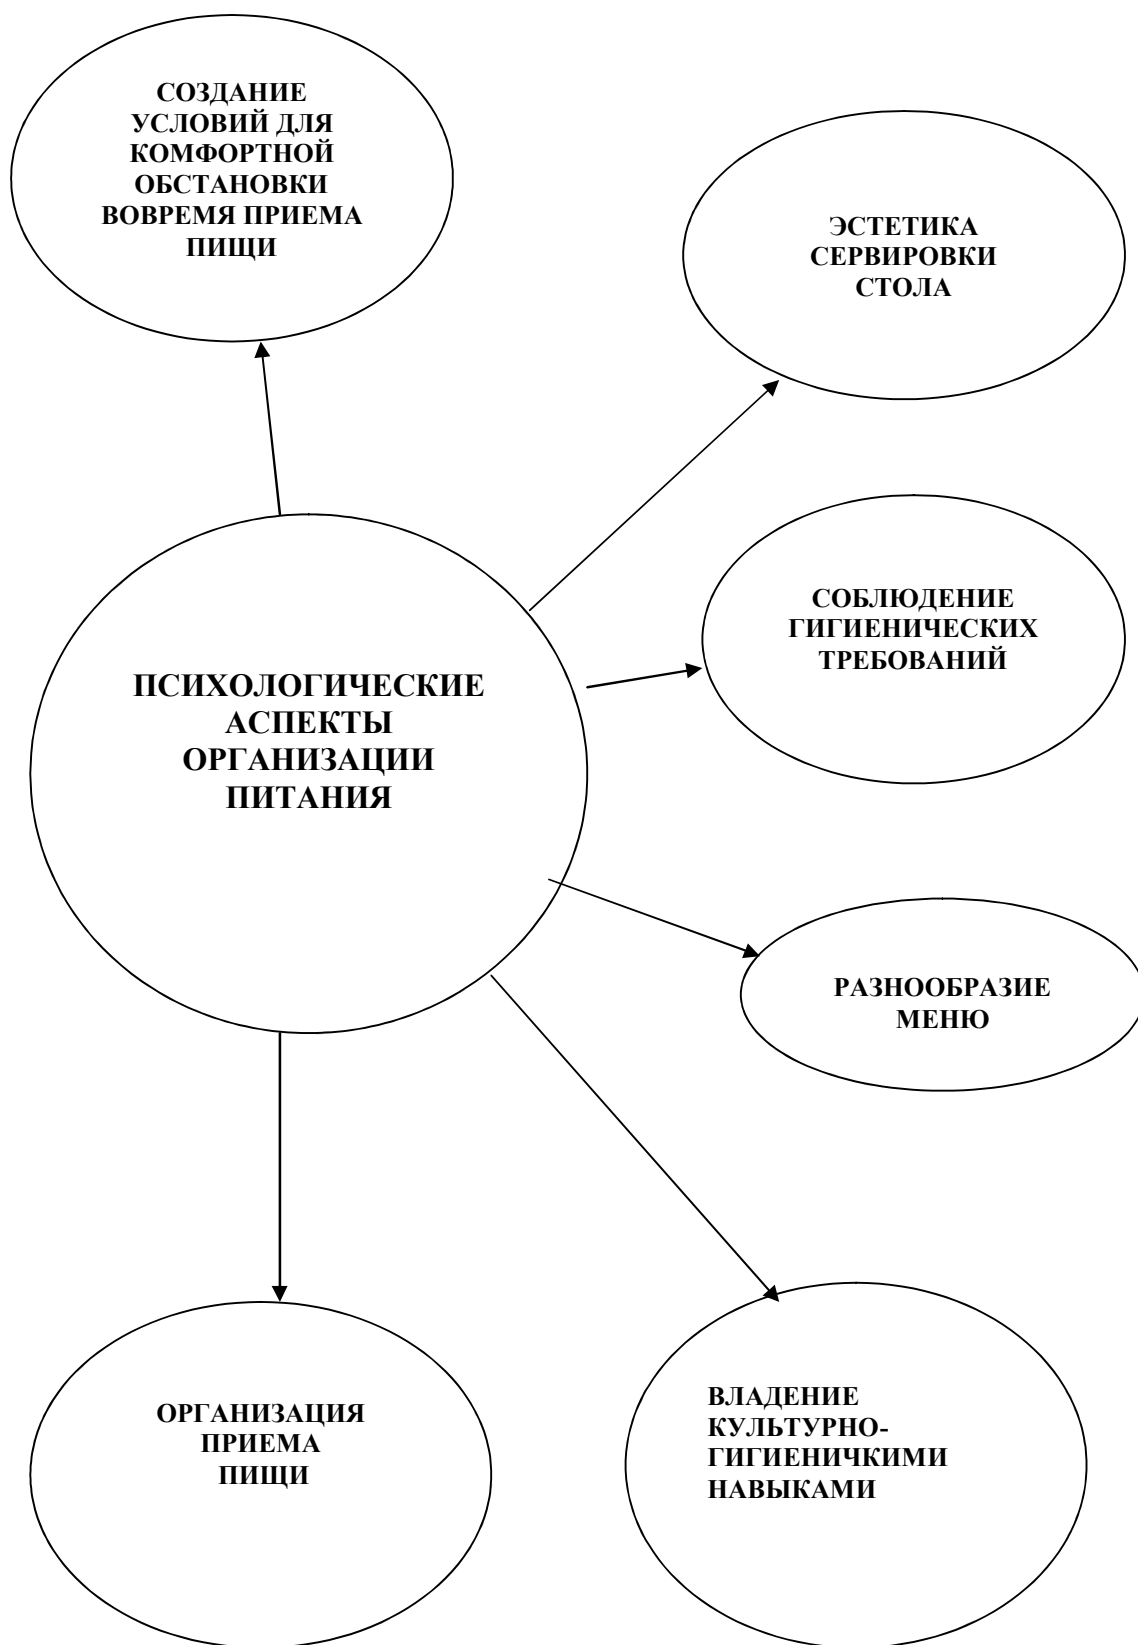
СОЗДАНИЕ УСЛОВИЙ ДЛЯ КОМФОРТНОЙ ОБСТАНОВКИ ВОВРЕМЯ ПРИЕМА ПИЩИ

ЭСТЕТИКА СЕРВИРОВКИ СТОЛА

СОБЛЮДЕНИЕ ГИГИЕНИЧЕСКИХ ТРЕБОВАНИЙ

ПСИХОЛОГИЧЕСКИЕ АСПЕКТЫ ОРГАНИЗАЦИИ ПИТАНИЯ

РАЗНООБРАЗИЕ МЕНЮ

ОРГАНИЗАЦИЯ ПРИЕМА ПИЩИ

ВЛАДЕНИЕ КУЛЬТУРНО-ГИГИЕНИЧКИМИ НАВЫКАМИ